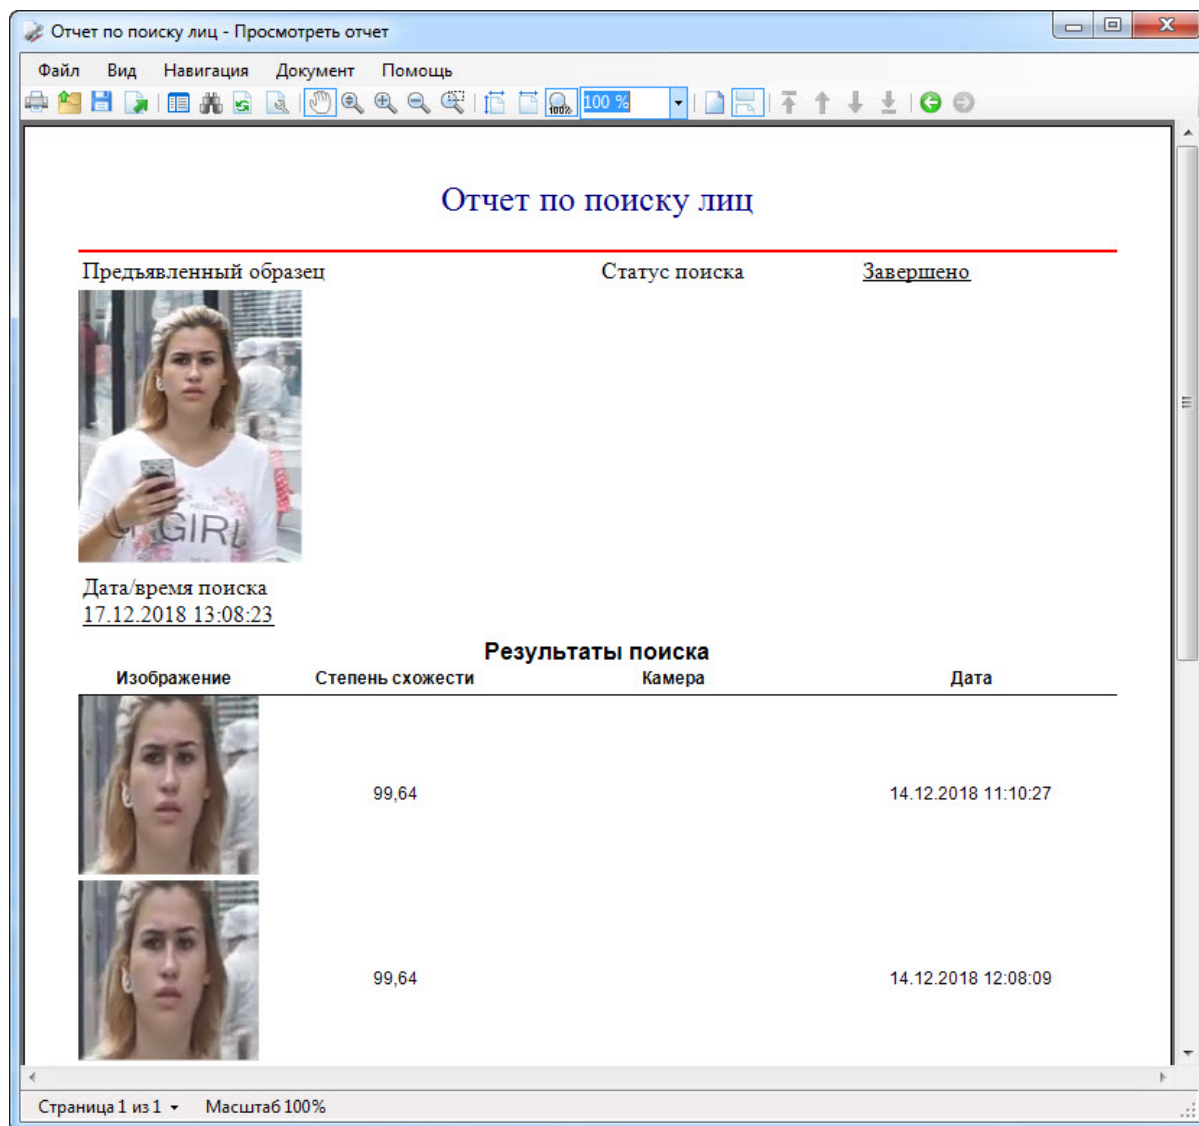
Отчет по поиску лиц - Просмотреть отчет

Файл Вид Навигация Документ Помощь

100 %

Отчет по поиску лиц

Предъявленный образец

Статус поиска

Завершено

GIRL

Дата/время поиска
17.12.2018 13:08:23

Результаты поиска

| Изображение | Степень схожести | Камера | Дата |
|---|---|---|---|
| | 99,64 | | 14.12.2018 11:10:27 |
| | 99,64 | | 14.12.2018 12:08:09 |

Страница 1 из 1 Масштаб 100%